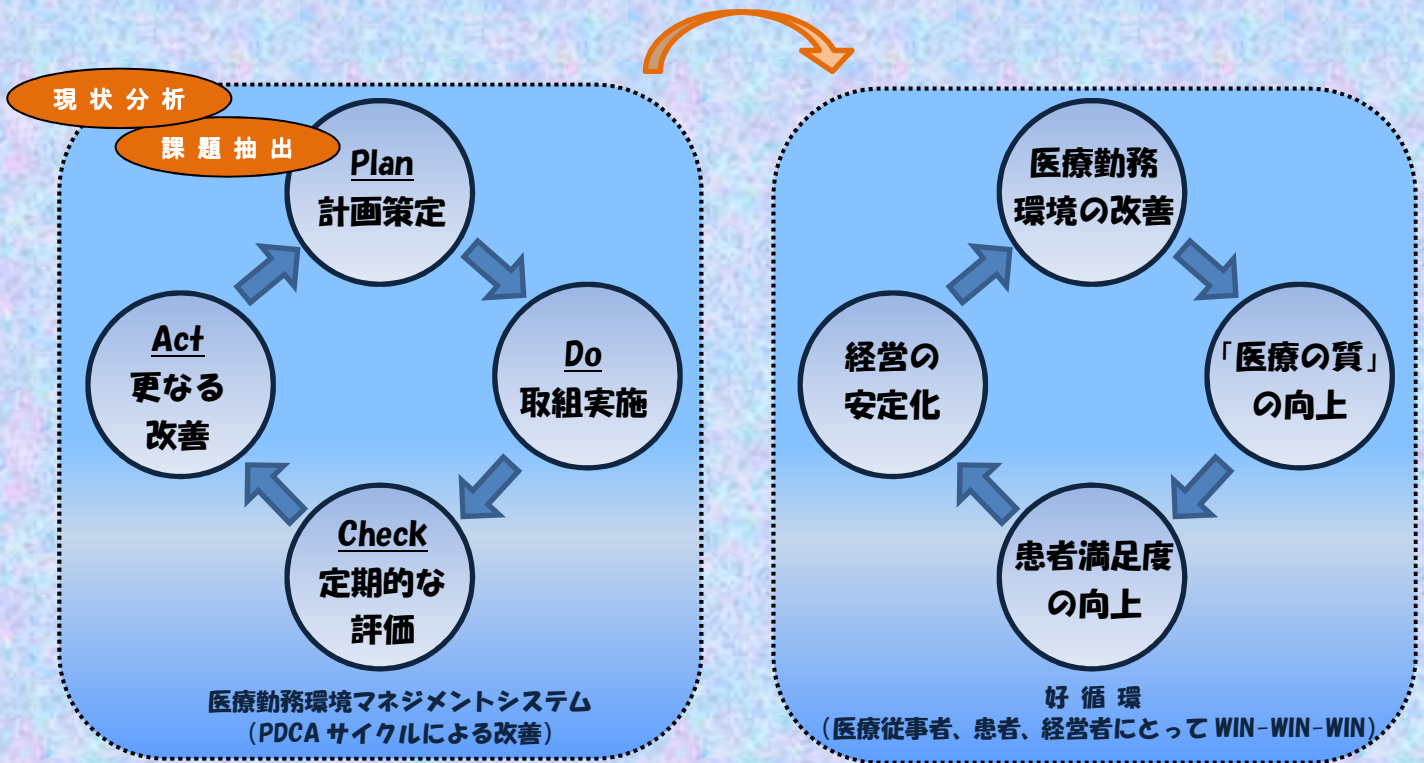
現状分析

課題抽出

Plan
計画策定

Do
取組実施

Check
定期的な
評価

Act
更なる
改善

医療勤務環境マネジメントシステム
（PDCA サイクルによる改善）

医療勤務
環境の改善

「医療の質」
の向上

患者満足度
の向上

経営の
安定化

好循環
（医療従事者、患者、経営者にとって WIN-WIN-WIN）